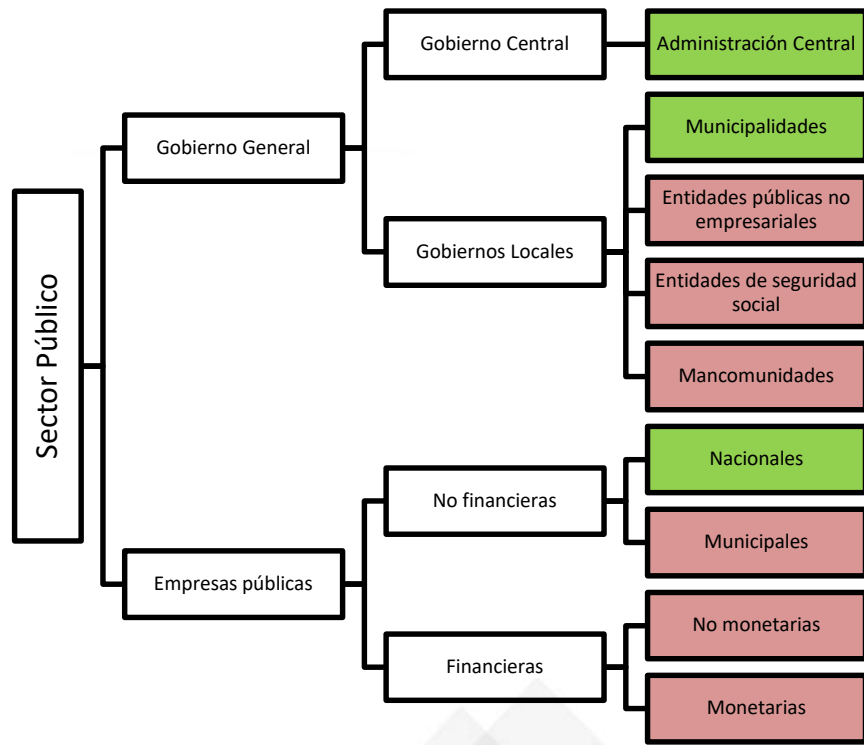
Sector Público

Gobierno General

Gobierno Central

Administración Central

Gobiernos Locales

Municipalidades

Entidades públicas no empresariales

Entidades de seguridad social

Mancomunidades

Empresas públicas

No financieras

Nacionales

Municipales

Financieras

No monetarias

Monetarias